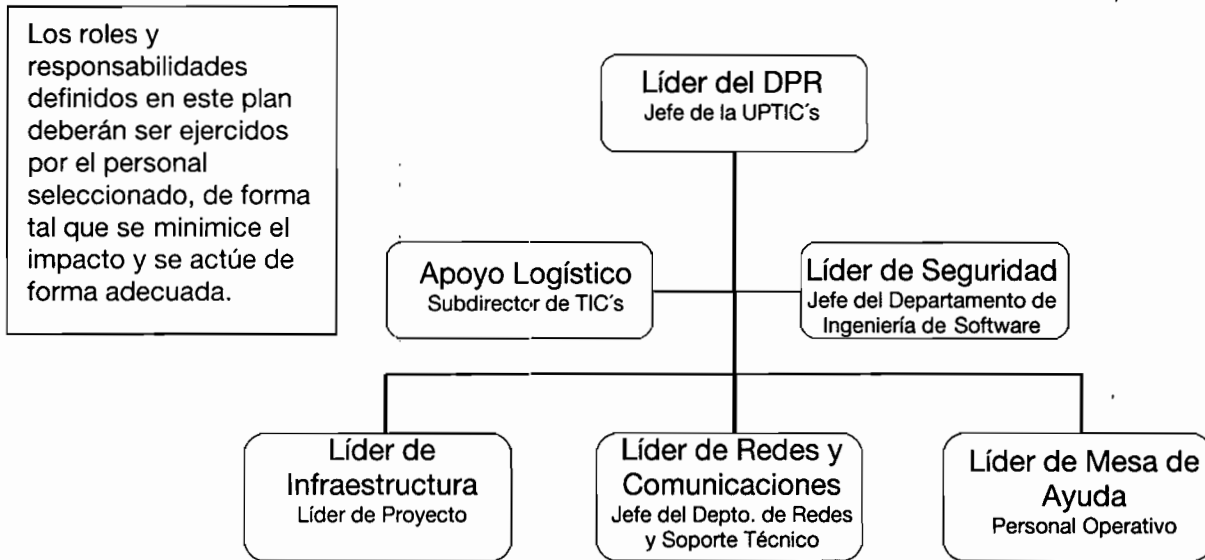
Los roles y responsabilidades definidos en este plan deberán ser ejercidos por el personal seleccionado, de forma tal que se minimice el impacto y se actúe de forma adecuada.

Líder del DPR
Jefe de la UPTIC´s

Apoyo Logístico
Subdirector de TIC´s

Líder de Seguridad
Jefe del Departamento de Ingeniería de Software

Líder de Infraestructura
Líder de Proyecto

Líder de Redes y Comunicaciones
Jefe del Depto. de Redes y Soporte Técnico

Líder de Mesa de Ayuda
Personal Operativo